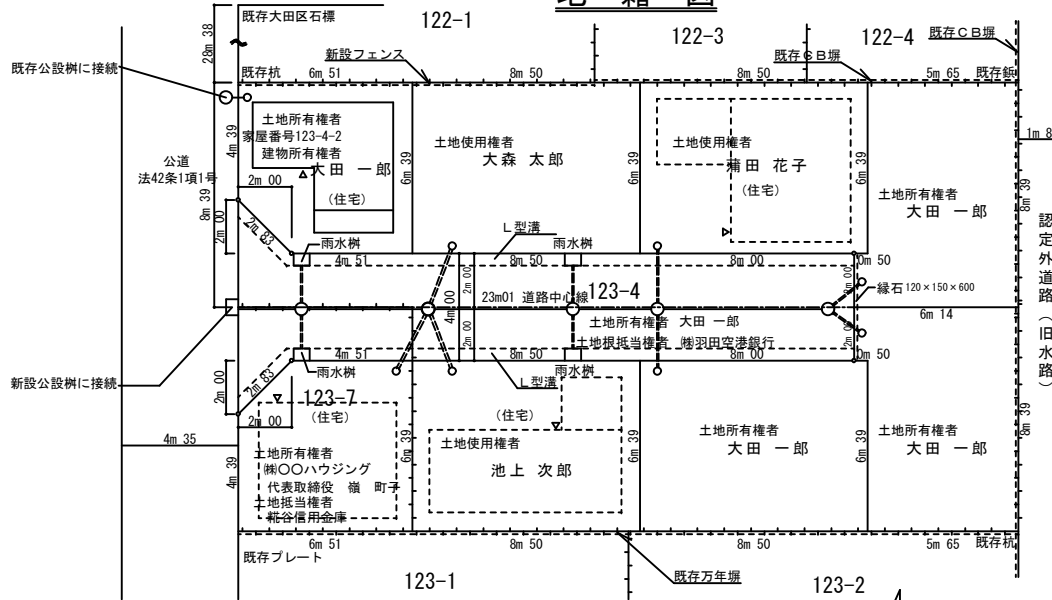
既存大田区石標

122-1

122-3

122-4

既存ＣＢ塀

29m 38

既存公設桝に接続

新設フェンス

既存ＣＢ塀

既存杭

6m 51

8m 50

8m 50

5m 65

既存鋲

1m 8

土地所有権者
家屋番号123-4-2
建物所有権者
大田 一郎

（住宅）

4m 39

土地使用権者
大森 太郎

6m 39

6m 39

土地使用権者
蒲田 花子

（住宅）

土地所有権者
大田 一郎

6m 39

公道
法42条1項1号

2m 00

8m 39

2m 00

2m 83

雨水桝

L型溝

雨水桝

4m 51

8m 50

8m 00

0m 50

認定外道路（旧水路）

2m 00

4m 00

23m01 道路中心線

123-4

緑石 120×150×600

2m 00

土地所有権者 大田 一郎
土地根抵当権者 ㈱羽田空港銀行

6m 14

4m 51

8m 50

0m 50

新設公設桝に接続

雨水桝

L型溝

雨水桝

2m 00

2m 83

123-7

（住宅）

2m 00

（住宅）

4m 35

土地所有権者
㈱〇〇ハウジング
代表取締役 嶺 町子
土地抵当権者
糀谷信用金庫

4m 39

0m 39

土地使用権者
池上 次郎

6m 39

土地所有権者
大田 一郎

6m 39

土地所有権者
大田 一郎

6m 39

6m 51

8m 50

8m 50

5m 65

既存杭

既存プレート

123-1

既存万年塀

123-2